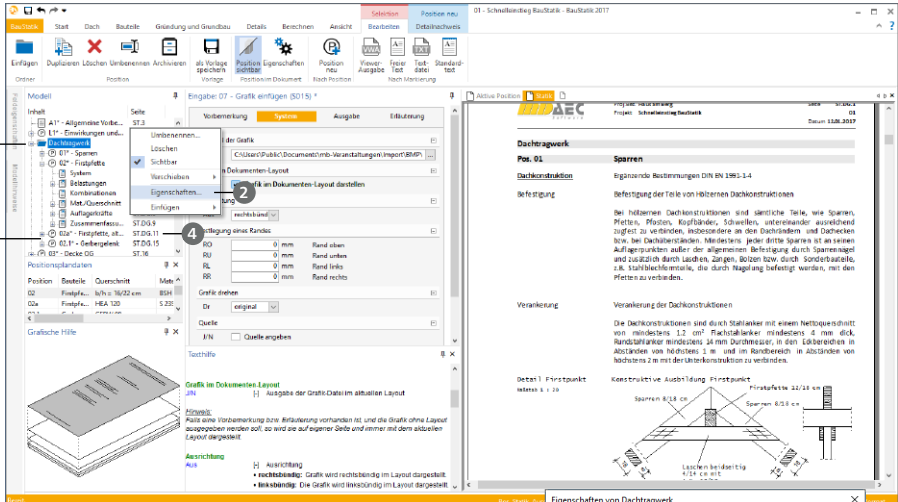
01 - Schnellreinstieg BauStatik - BauStatik 2017

Selektion | Position neu
BauStatik | Start | Dach | Bauteile | Gründung und Grundbau | Details | Berechnen | Ansicht | Bearbeiten | Detailnachweis

Einfügen | Duplizieren | Löschen | Umbenennen | Archivieren | als Vorlage speichern | Position sichtbar | Eigenschaften | Position neu | Viewer-Ausgabe | freier Text | Text-datei | Standard-text
Ordner | Position | Vorlage | Position im Dokument | Nach Position | Nach Markierung

Modell
Inhalt | Seite
A1° - Allgemeine Vorbe... | ST.3
E1° - Einwirkungen und... | ST.5
Dachtragwerk
01° - Sparren
02° - Firstpfette
System
Belastungen
Kombinationen
Mat./Querschnitt
Auflagerkräfte
Zusammenfassu... | ST.DG.9
02a° - Firstpfette, alt... | ST.DG.11
02.1° - Gelbergelenk | ST.DG.15
03° - Decke OG | ST.16

Umbenennen...
Löschen
Sichtbar
Verschieben
Eigenschaften...
Einfügen

2
4

Positionsplandaten
Position | Bauteile | Querschnitt | Mate
02 | Firstpfe... | b/h = 16/22 cm | BSH
02a | Firstpfe... | HEA 120 | S 235

Grafische Hilfe

Eingabe: 07 - Grafik einfügen (S015) *
Vorbemerkung | System | Ausgabe | Erläuterung
der Grafik
C:\Users\Public\Documents\mb-Veranstaltungen\Import\BMP\
n Dokumenten-Layout
fik im Dokumenten-Layout darstellen
rechtsbündig
stlegung eines Randes
RO | 0 | mm | Rand oben
RU | 0 | mm | Rand unten
RL | 0 | mm | Rand links
RR | 0 | mm | Rand rechts
Grafik drehen
Dr | original
Quelle
J/N | Quelle angeben

Texthilfe
Grafik im Dokumenten-Layout
J/N | Ausgabe der Grafik-Datei im aktuellen Layout
Hinweis:
Falls eine Vorbemerkung bzw. Erläuterung vorhanden ist, wird die Grafik ohne Layout ausgegeben werden soll, so wird sie auf eigener Seite und immer mit dem aktuellen Layout dargestellt.
Ausrichtung
Aus | Ausrichtung
• rechtsbündig: Grafik wird rechtsbündig im Layout dargestellt
• linksbündig: Die Grafik wird linksbündig im Layout darstellt

Aktive Position | Statik

Projekt: Schnelleinstieg BauStatik | Datum 11.08.2017

Dachtragwerk

Pos. 01 | Sparren

Dachkonstruktion | Ergänzende Bestimmungen DIN EN 1995-1-4

Befestigung | Befestigung der Teile von hölzernen Dachkonstruktionen

Bei hölzernen Dachkonstruktionen sind sämtliche Teile, wie Sparren, Pfetten, Pfosten, Kopfbänder, Schwellen, untereinander ausreichend zugfest zu verbinden, insbesondere an den Dachrändern und Dachecken bzw. bei Dachaufbauten. Mindestens jeder dritte Sparren ist an seinen Auflagerpunkten außer der allgemeinen Befestigung durch Sparrennagel und zusätzlich durch Laschen, Zangen, Bolzen bzw. durch Sonderbauteile, z.B. Stahlblechformteile, die durch Nagelung befestigt werden, mit den Pfetten zu verbinden.

Verankerung | Verankerung der Dachkonstruktionen

Die Dachkonstruktionen sind durch Stahlanker mit einem Nettoquerschnitt von mindestens 1,2 cm² Flachstahlanker mindestens 4 mm dick, Rundstahlanker mindestens 14 mm Durchmesser, in den Eckbereichen in Abständen von höchstens 1 m und im Randbereich in Abständen von höchstens 2 m mit der Unterkonstruktion zu verbinden.

Detail Firstpunkt | Konstruktive Ausbildung Firstpunkt
Sparren 8/18 cm | Firstpfette 12/18 cm | Sparren 8/18 cm
Laschen beidseitig

Eigenschaften von Dachtragwerk